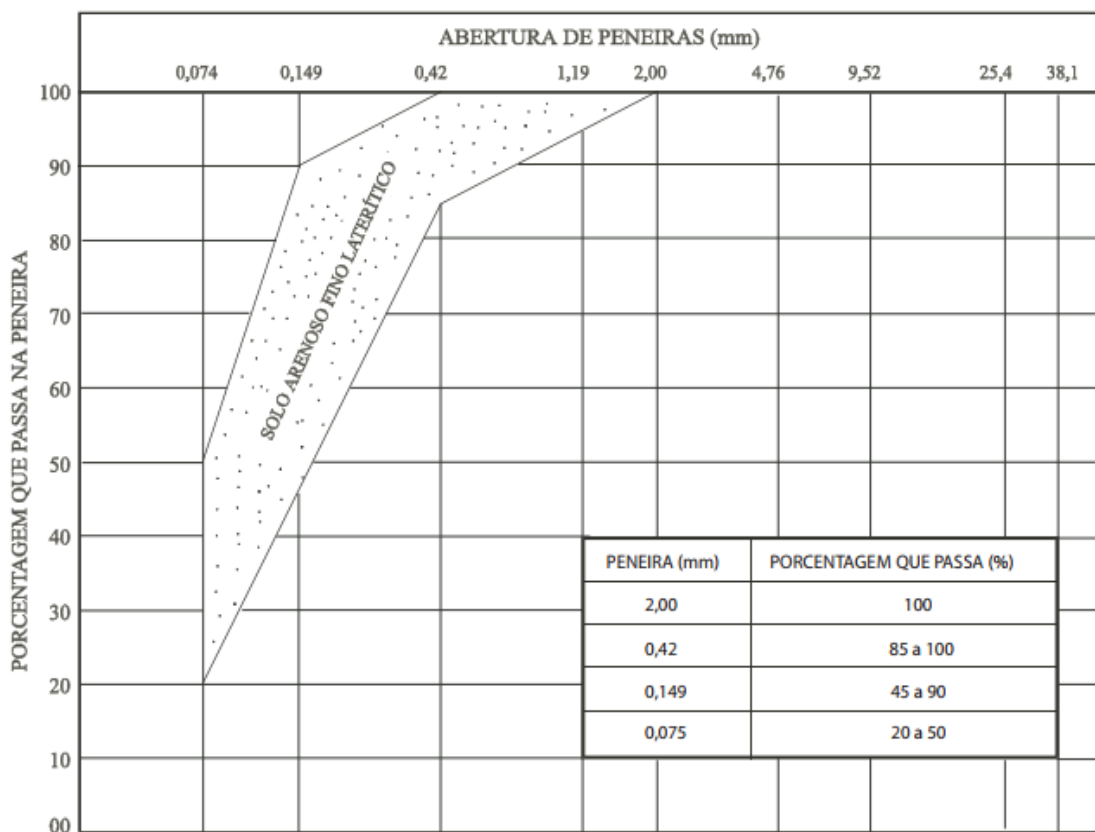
ABERTURA DE PENEIRAS (mm)

0,074 0,149 0,42 1,19 2,00 4,76 9,52 25,4 38,1

100
90
80
70
60
50
40
30
20
10
00

PORCENTAGEM QUE PASSA NA PENEIRA

SOLO ARENOSO FINO LATERÍTICO

| PENEIRA (mm) | PORCENTAGEM QUE PASSA (%) |
|---|---|
| 2,00 | 100 |
| 0,42 | 85 a 100 |
| 0,149 | 45 a 90 |
| 0,075 | 20 a 50 |